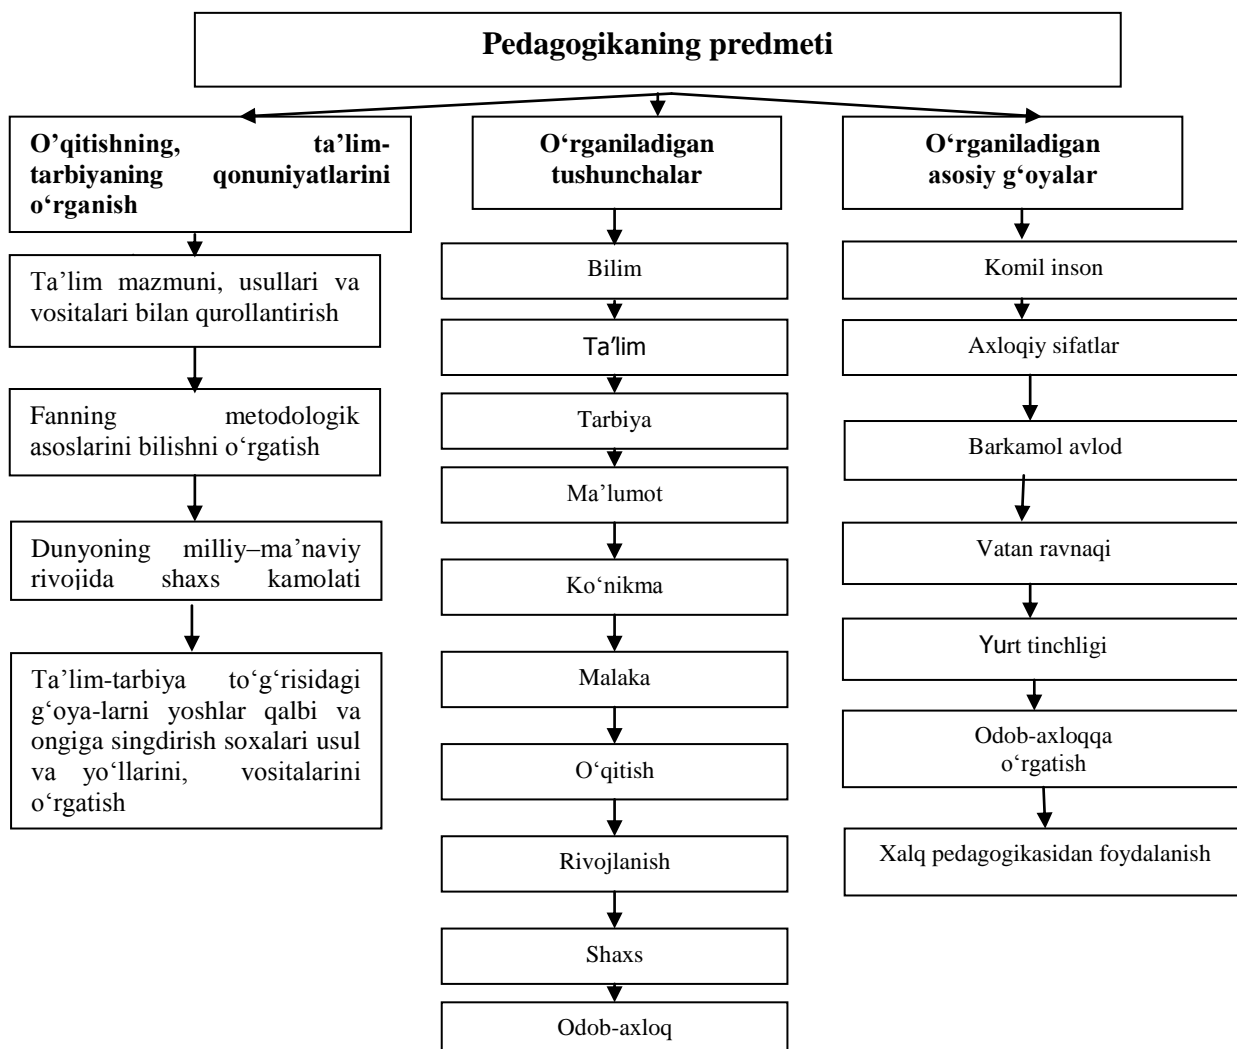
Pedagogikaning predmeti

O'qitishning, ta'lim-tarbiyaning qonuniyatlarini o‘rganish

Ta’lim mazmuni, usullari va vositalari bilan qurollantirish

Fanning metodologik asoslarini bilishni o‘rgatish

Dunyoning milliy–ma’naviy rivojida shaxs kamolati

Ta’lim-tarbiya to‘g‘risidagi g‘oya-larni yoshlar qalbi va ongiga singdirish soxalari usul va yo‘llarini, vositalarini o‘rgatish

O‘rganiladigan tushunchalar

Bilim

Ta’lim

Tarbiya

Ma’lumot

Ko‘nikma

Malaka

O‘qitish

Rivojlanish

Shaxs

Odob-axloq

O‘rganiladigan asosiy g‘oyalar

Komil inson

Axloqiy sifatlar

Barkamol avlod

Vatan ravnaqi

Yurt tinchligi

Odob-axloqqa o‘rgatish

Xalq pedagogikasidan foydalanish